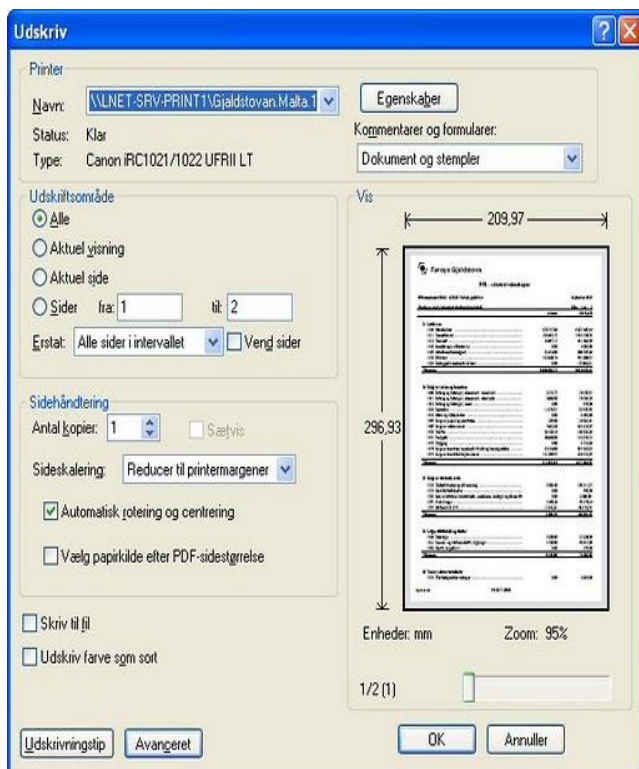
Udskriv

Printer

Navn: \\LNET-SRV-PRINT1\Gjaldstovan.Malta.1

Egenskaber

Status: Klar

Type: Canon iRC1021/1022 UFRII LT

Kommentarer og formularer:

Dokument og stempler

Udskriftsområde

Alle

Aktuel visning

Aktuel side

Sider fra: 1 til: 2

Erstat: Alle sider i intervallet

Vend sider

Sidehåndtering

Antal kopier: 1

Sætvis

Sideskalering: Reducer til printermargener

Automatisk rotering og centrering

Vælg papirkilde efter PDF-sidestørrelse

Skriv til fil

Udskriv farve som sort

Vis

209,97

296,93

Føroya Gjaldstova

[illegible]

Enheder: mm

Zoom: 95%

1/2 (1)

Udskrivningstip

Avanceret

OK

Annuller